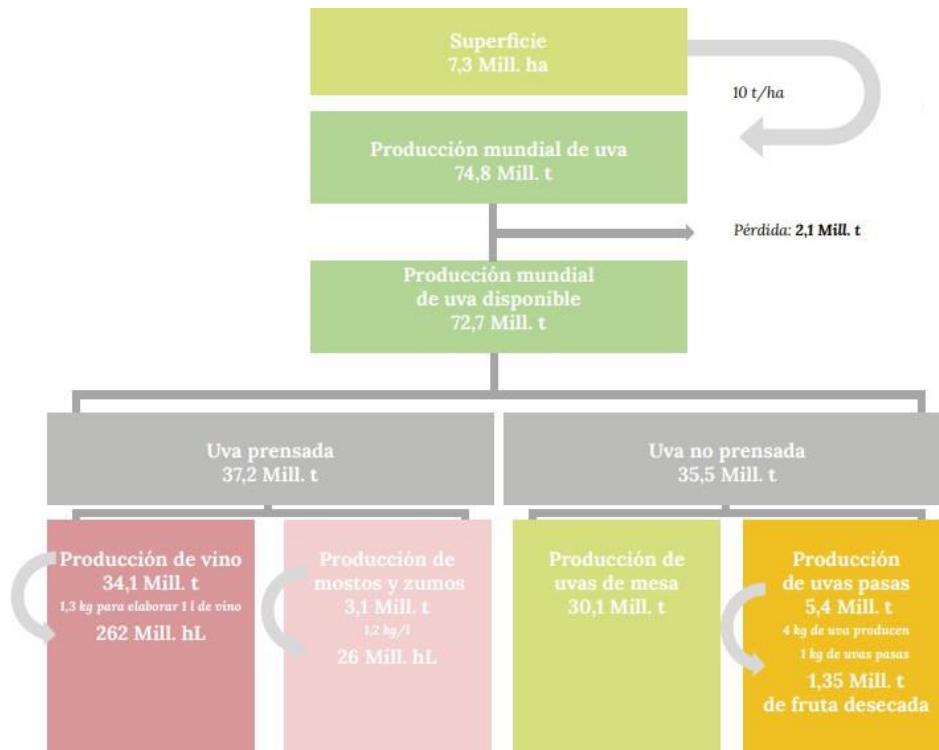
Superficie
7,3 Mill. ha

10 t/ha

Producción mundial de uva
74,8 Mill. t

Pérdida: 2,1 Mill. t

Producción mundial de uva disponible
72,7 Mill. t

Uva prensada
37,2 Mill. t

Uva no prensada
35,5 Mill. t

Producción de vino
34,1 Mill. t
1,3 kg para elaborar 1 l de vino
262 Mill. hL

Producción de mostos y zumos
3,1 Mill. t
1,2 kg/l
26 Mill. hL

Producción de uvas de mesa
30,1 Mill. t

Producción de uvas pasas
5,4 Mill. t
4 kg de uva producen
1 kg de uvas pasas
1,35 Mill. t
de fruta desecada